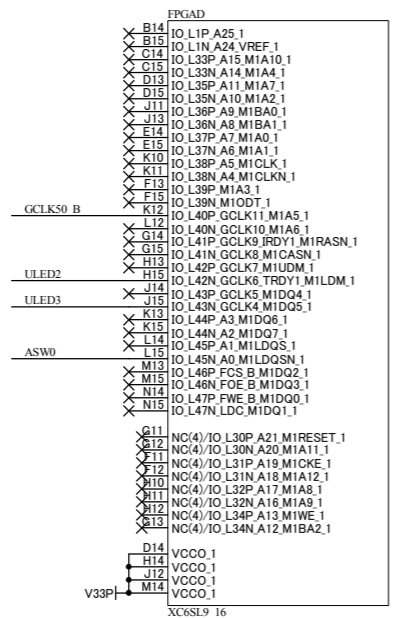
FPGAD

B14 IO_L1P_A25_1
B15 IO_L1N_A24_VREF_1
C14 IO_L33P_A15_M1A10_1
C15 IO_L33N_A14_M1A4_1
D13 IO_L35P_A11_M1A7_1
D15 IO_L35N_A10_M1A2_1
J11 IO_L36P_A9_M1BA0_1
J13 IO_L36N_A8_M1BA1_1
E14 IO_L37P_A7_M1A0_1
E15 IO_L37N_A6_M1A1_1
K10 IO_L38P_A5_M1CLK_1
K11 IO_L38N_A4_M1CLKN_1
F13 IO_L39P_M1A3_1
F15 IO_L39N_M1ODT_1
GCLK50_B K12 IO_L40P_GCLK11_M1A5_1
L12 IO_L40N_GCLK10_M1A6_1
G14 IO_L41P_GCLK9_IRDY1_M1RASN_1
G15 IO_L41N_GCLK8_M1CASN_1
H13 IO_L42P_GCLK7_M1UDM_1
ULED2 H15 IO_L42N_GCLK6_TRDY1_M1LDM_1
J14 IO_L43P_GCLK5_M1DQ4_1
ULED3 J15 IO_L43N_GCLK4_M1DQ5_1
K13 IO_L44P_A3_M1DQ6_1
K15 IO_L44N_A2_M1DQ7_1
L14 IO_L45P_A1_M1LDQS_1
ASW0 L15 IO_L45N_A0_M1LDQSN_1
M13 IO_L46P_FCS_B_M1DQ2_1
M15 IO_L46N_FOE_B_M1DQ3_1
N14 IO_L47P_FWE_B_M1DQ0_1
N15 IO_L47N_LDC_M1DQ1_1

G11 NC(4)/IO_L30P_A21_M1RESET_1
G12 NC(4)/IO_L30N_A20_M1A11_1
F11 NC(4)/IO_L31P_A19_M1CKE_1
F12 NC(4)/IO_L31N_A18_M1A12_1
H10 NC(4)/IO_L32P_A17_M1A8_1
H11 NC(4)/IO_L32N_A16_M1A9_1
H12 NC(4)/IO_L34P_A13_M1WE_1
G13 NC(4)/IO_L34N_A12_M1BA2_1

D14 VCCO_1
H14 VCCO_1
J12 VCCO_1
V33P M14 VCCO_1

XC6SL9_16